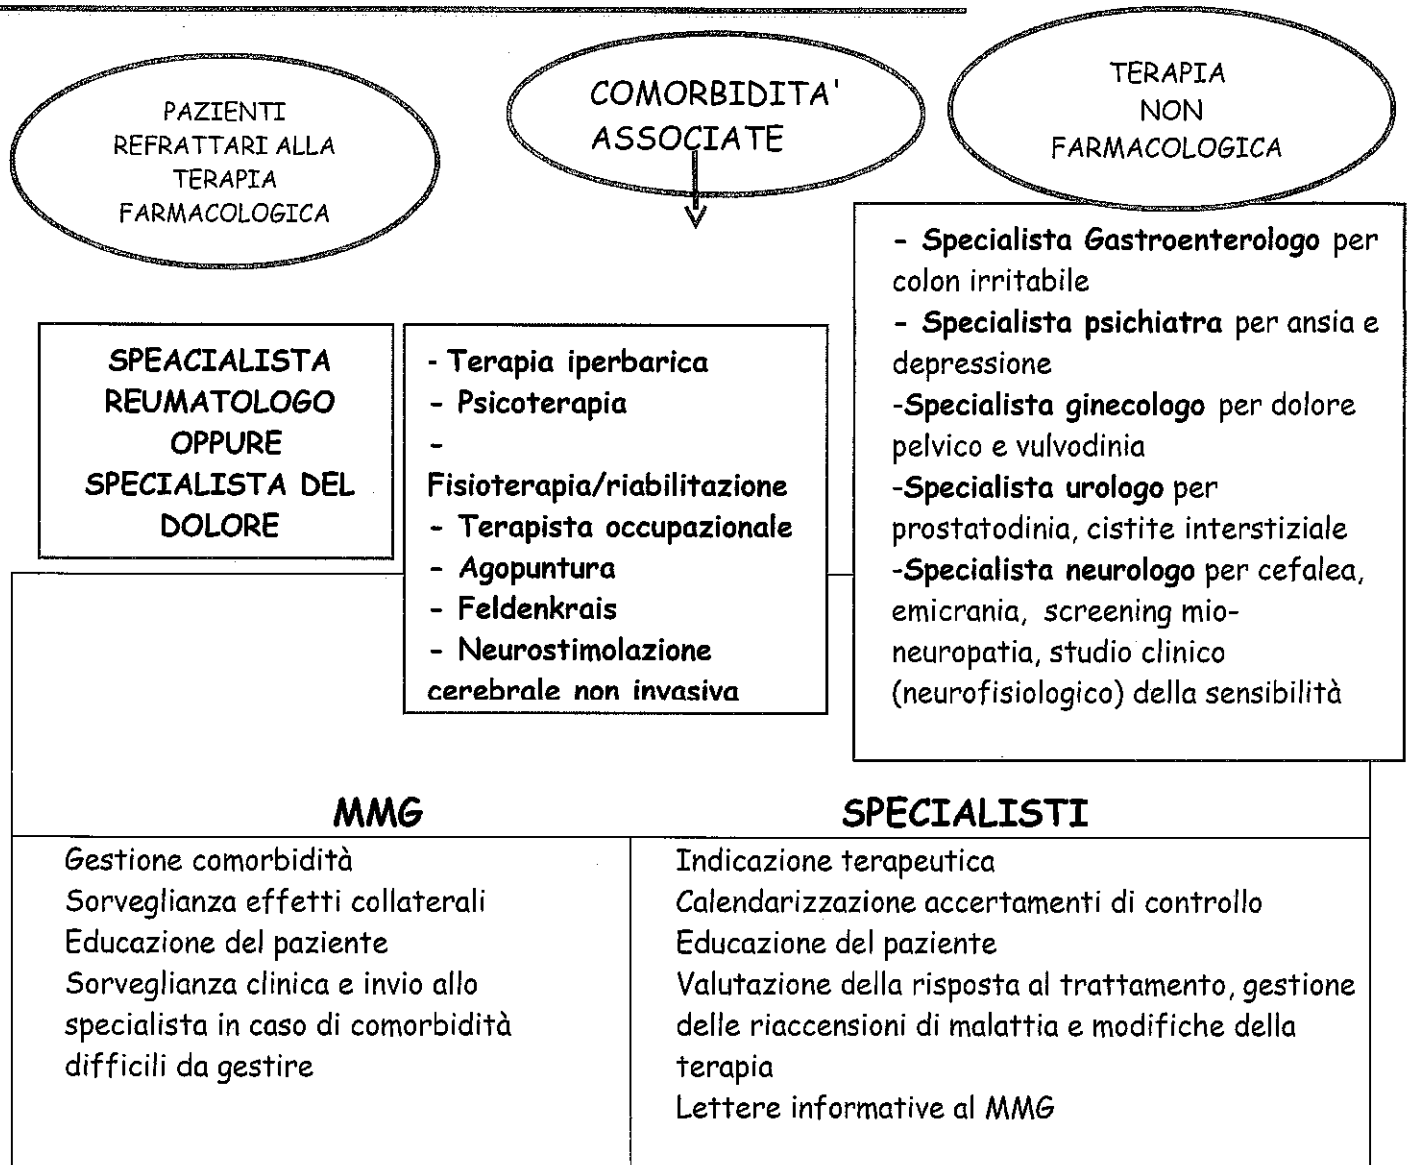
PAZIENTI REFRATTARI ALLA TERAPIA FARMACOLOGICA

COMORBIDITA' ASSOCIATE

TERAPIA NON FARMACOLOGICA

SPEACIALISTA REUMATOLOGO OPPURE SPECIALISTA DEL DOLORE

- Terapia iperbarica
- Psicoterapia
- Fisioterapia/riabilitazione
- Terapista occupazionale
- Agopuntura
- Feldenkrais
- Neurostimolazione cerebrale non invasiva

- Specialista Gastroenterologo per colon irritabile
- Specialista psichiatra per ansia e depressione
-Specialista ginecologo per dolore pelvico e vulvodinia
-Specialista urologo per prostatodinia, cistite interstiziale
-Specialista neurologo per cefalea, emicrania, screening mioneuropatia, studio clinico (neurofisiologico) della sensibilità

| MMG | SPECIALISTI |
|---|---|
| Gestione comorbidità<br>Sorveglianza effetti collaterali<br>Educazione del paziente<br>Sorveglianza clinica e invio allo specialista in caso di comorbidità difficili da gestire | Indicazione terapeutica<br>Calendarizzazione accertamenti di controllo<br>Educazione del paziente<br>Valutazione della risposta al trattamento, gestione delle riaccensioni di malattia e modifiche della terapia<br>Lettere informative al MMG |